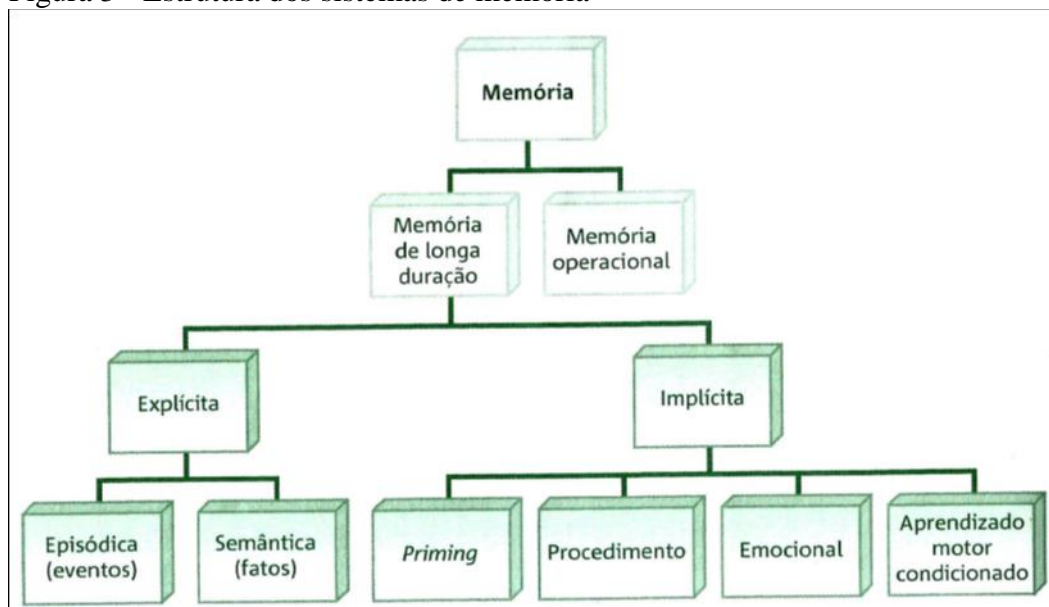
Figura 3 - Estrutura dos sistemas de memória

Memória

Memória de longa duração

Memória operacional

Explícita

Implícita

Episódica (eventos)

Semântica (fatos)

*Priming*

Procedimento

Emocional

Aprendizado motor condicionado